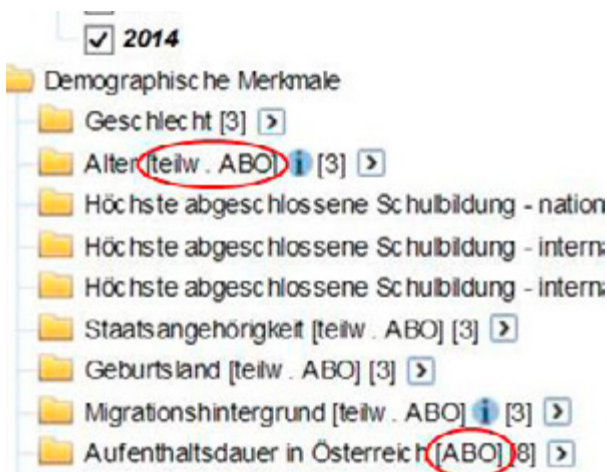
2014

Demographische Merkmale

Geschlecht [3]

Alter [teilw. ABO] [3]

Höchste abgeschlossene Schulbildung - nation

Höchste abgeschlossene Schulbildung - intern

Höchste abgeschlossene Schulbildung - intern

Staatsangehörigkeit [teilw. ABO] [3]

Geburtsland [teilw. ABO] [3]

Migrationshintergrund [teilw. ABO] [3]

Aufenthaltsdauer in Österreich [ABO] [8]